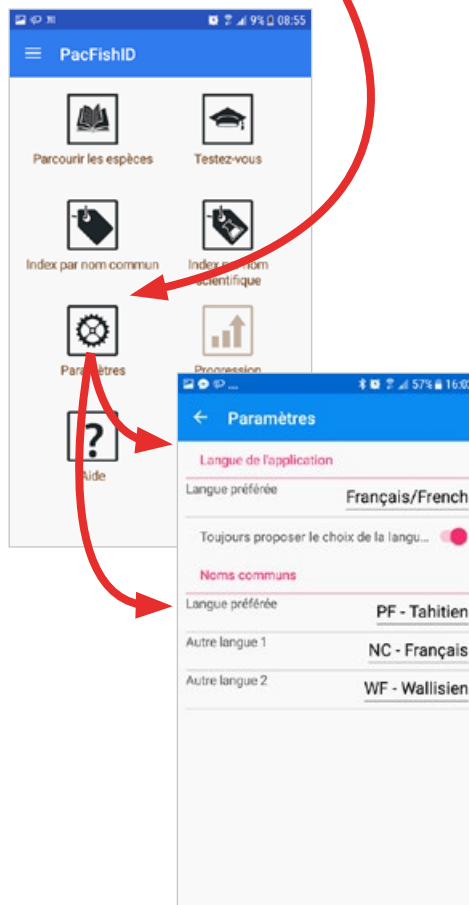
9% 08:55

PacFishID

Parcourir les espèces

Testez-vous

Index par nom commun

Index par nom scientifique

Paramètres

Progression

Aide

57% 16:0

Paramètres

Langue de l'application

Langue préférée

Français/French

Toujours proposer le choix de la langu...

Noms communs

Langue préférée

PF - Tahitien

Autre langue 1

NC - Français

Autre langue 2

WF - Wallisien